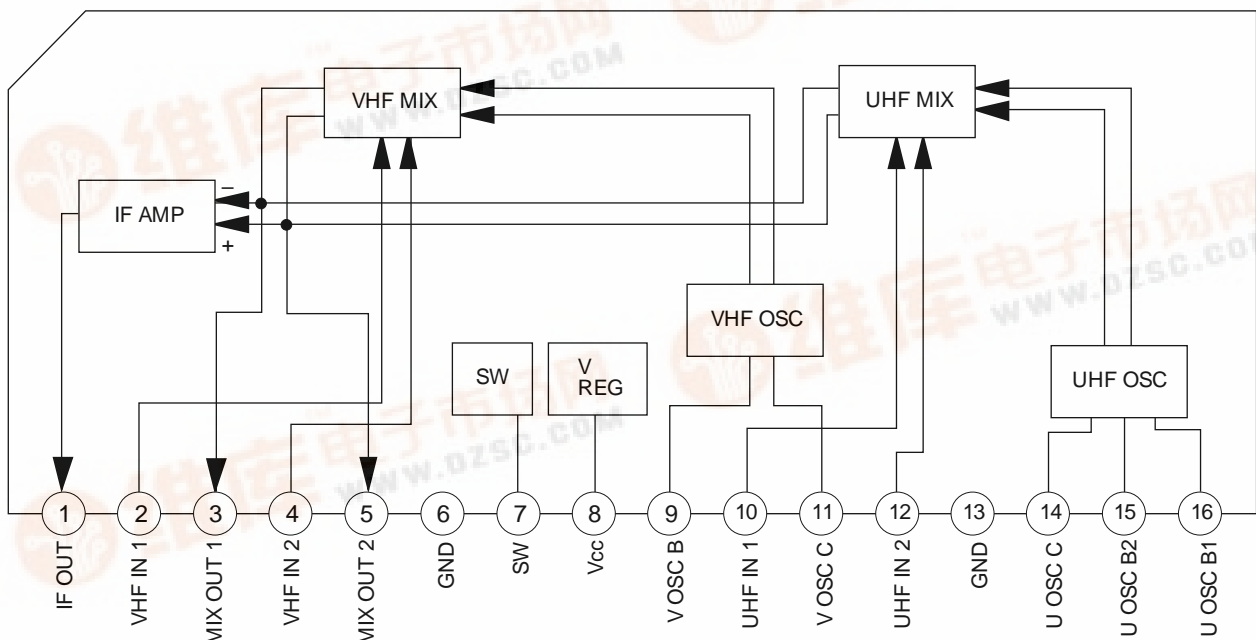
VHF MIX

UHF MIX

IF AMP

–

+

VHF OSC

SW

V REG

UHF OSC

1
IF OUT

2
VHF IN 1

3
MIX OUT 1

4
VHF IN 2

5
MIX OUT 2

6
GND

7
SW

8
Vcc

9
V OSC B

10
UHF IN 1

11
V OSC C

12
UHF IN 2

13
GND

14
U OSC C

15
U OSC B2

16
U OSC B1

维库电子市场网 WWW.DZSC.COM